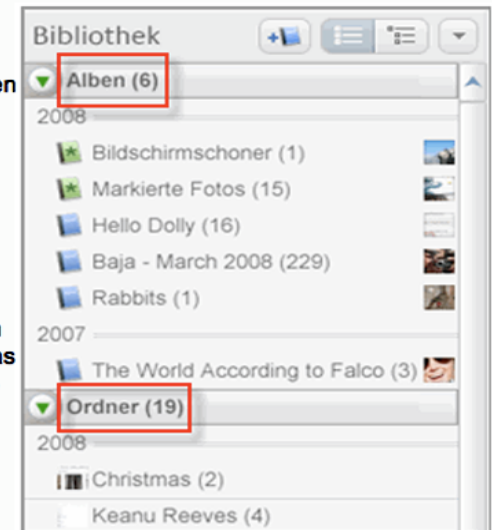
Bibliothek

en

Alben (6)

2008

Bildschirmschoner (1)

Markierte Fotos (15)

Hello Dolly (16)

Baja - March 2008 (229)

Rabbits (1)

n

as

2007

The World According to Falco (3)

Ordner (19)

2008

Christmas (2)

Keanu Reeves (4)